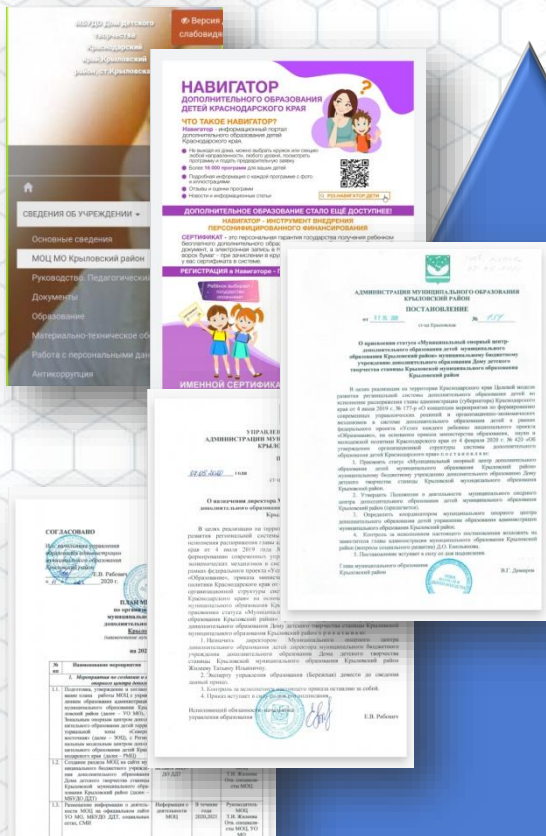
МБУДО Дом детского творчества Крыловский район ст.Крыловская

Версия слабовидящих

СВЕДЕНИЯ ОБ УЧРЕЖДЕНИИ

Основные сведения

МОЦ МО Крыловский район

Руководство. Педагогический

Документы

Образование

Материально-техническое об

Работа с персональными дан

Антикоррупция

НАВИГАТОР ДОПОЛНИТЕЛЬНОГО ОБРАЗОВАНИЯ ДЕТЕЙ КРАСНОДАРСКОГО КРАЯ

ЧТО ТАКОЕ НАВИГАТОР?

Навигатор - информационный портал дополнительного образования детей Краснодарского края

Более 15 000 программ для ваших детей

Отзывы и оценки программ

Новости и информационные статьи

ДОПОЛНИТЕЛЬНОЕ ОБРАЗОВАНИЕ СТАЛО ЕЩЁ ДОСТУПНЕЕ!

НАВИГАТОР - ИНСТРУМЕНТ ВНЕДРЕНИЯ ПЕРСОНИФИЦИРОВАННОГО ФИНАНСИРОВАНИЯ

СЕРТИФИКАТ

РЕГИСТРАЦИЯ в Навигаторе

ИМЕННОЙ СЕРТИФИКАТ

АДМИНИСТРАЦИЯ МУНИЦИПАЛЬНОГО ОБРАЗОВАНИЯ КРЫЛОВСКИЙ РАЙОН

ПОСТАНОВЛЕНИЕ

ст-ца Крыловская

О присвоении статуса «Муниципальный опорный центр дополнительного образования детей муниципального образования Крыловский район» муниципальному бюджетному учреждению дополнительного образования Дому детского творчества станицы Крыловской муниципального образования Крыловский район

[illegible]

Глава муниципального образования Крыловский район

В.Г. Демиров

УПРАВЛЕНИЕ АДМИНИСТРАЦИЯ МУНИЦИПАЛЬНОГО КРАЙ

О назначении директора

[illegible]

Исполняющий обязанности начальника управления образования

Е.В. Рябоконь

СОГЛАСОВАНО

Е.В. Рябоконь

2020 г.

ПЛАН МЕ

Крыло

на 202

| № | Наименование мероприятия | | | |
|---|---|---|---|---|
| 1.1 | Подготовка, утверждение и согласование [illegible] | | | |
| 1.2 | Создание раздела МОЦ на сайте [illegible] | ДО ДДТ | | Т.И. Жилина |
| 1.3 | Размещение информации о деятельности МОЦ | Информация о МОЦ | В течение 2020-2021 | Руководитель МОЦ Т.И. Жилина |